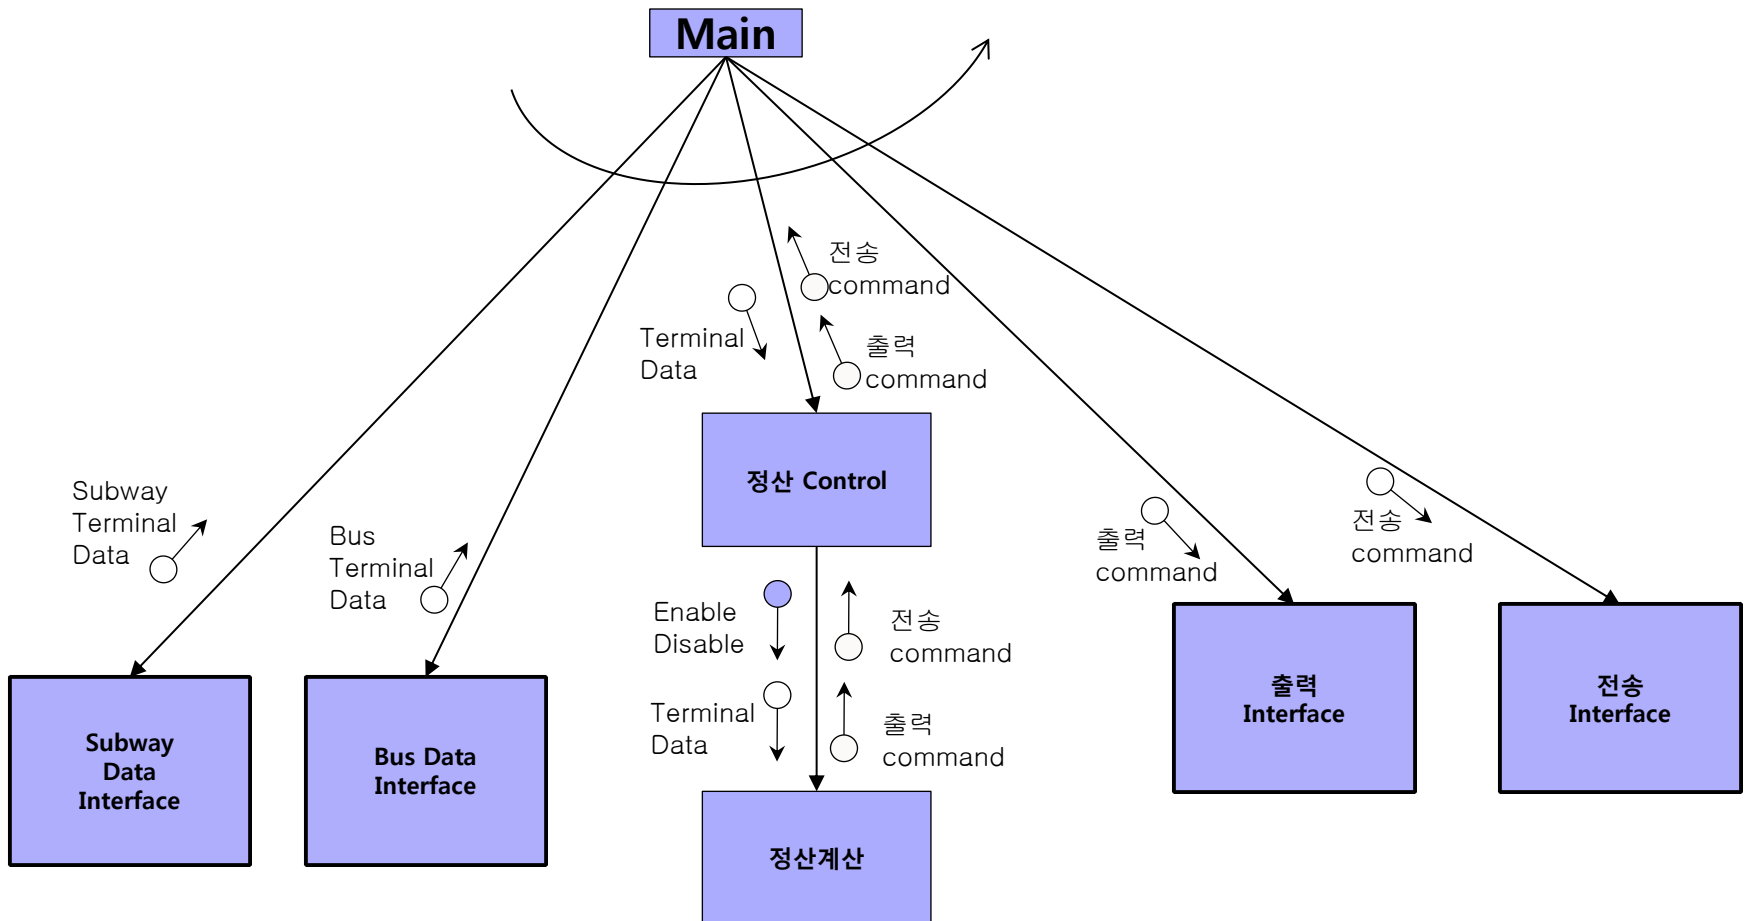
Main

전송
command

Terminal
Data

출력
command

Subway
Terminal
Data

Bus
Terminal
Data

정산 Control

출력
command

전송
command

Enable
Disable

전송
command

Terminal
Data

출력
command

Subway
Data
Interface

Bus Data
Interface

출력
Interface

전송
Interface

정산계산